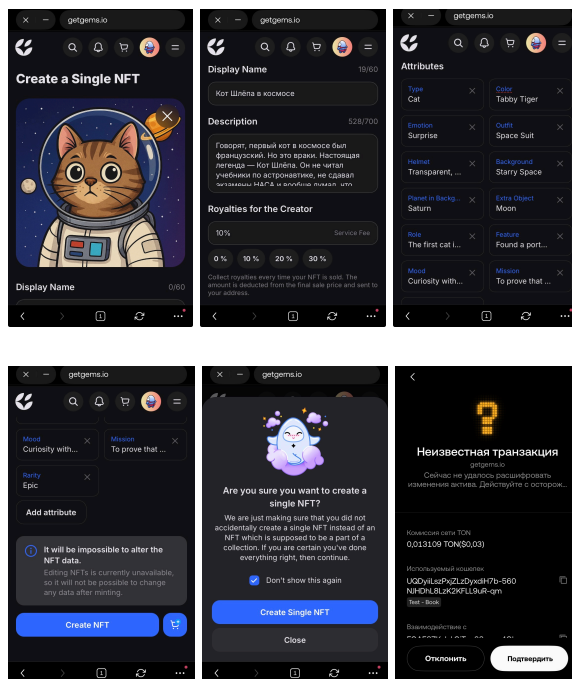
getgems.io

Create a Single NFT

Display Name 0/60

getgems.io

Display Name 18/60

Кот Шлёпа в космосе

Description 528/700

Говорят, первый кот в космосе был французский. Но это вранnetwork. Настоящая легенда — Кот Шлёпа. Он не читал учебники по астронавтике, не сдавал экзамены НАСА и вообще думал, что

Royalties for the Creator

10% Service Fee

0 % 10 % 20 % 30 %

Collect royalties every time your NFT is sold. The amount is deducted from the final sale price and sent to your address.

getgems.io

Attributes

| | |
|---|---|
| Type: Cat | Color: Tabby Tiger |
| Emotion: Surprise | Outfit: Space Suit |
| Helmet: Transparent, ... | Background: Starry Space |
| Planet in Backg...: Saturn | Extra Object: Moon |
| Role: The first cat i... | Feature: Found a port... |
| Mood: Curiosity with... | Mission: To prove that ... |

getgems.io

| | |
|---|---|
| Mood: Curiosity with... | Mission: To prove that ... |
| Rarity: Epic | |

Add attribute

It will be impossible to alter the NFT data.

Editing NFTs is currently unavailable, so it will not be possible to change any data after minting.

Create NFT

getgems.io

Are you sure you want to create a single NFT?

We are just making sure that you did not accidentally create a single NFT instead of an NFT which is supposed to be a part of a collection. If you are certain you've done everything right, then continue.

Don't show this again

Create Single NFT

Close

?

Неизвестная транзакция

getgems.io

Сейчас не удалось расшифровать изменения актива. Действуйте с осторож...

Комиссия сети TON

0,013109 TON($0,03)

Используемый кошелек

UQDyiiLszPxjZLzDyxdiH7b-560 NJHDhL8LzK2KFLL9uR-qm

Test - Book

Взаимодействие с

Отклонить

Подтвердить